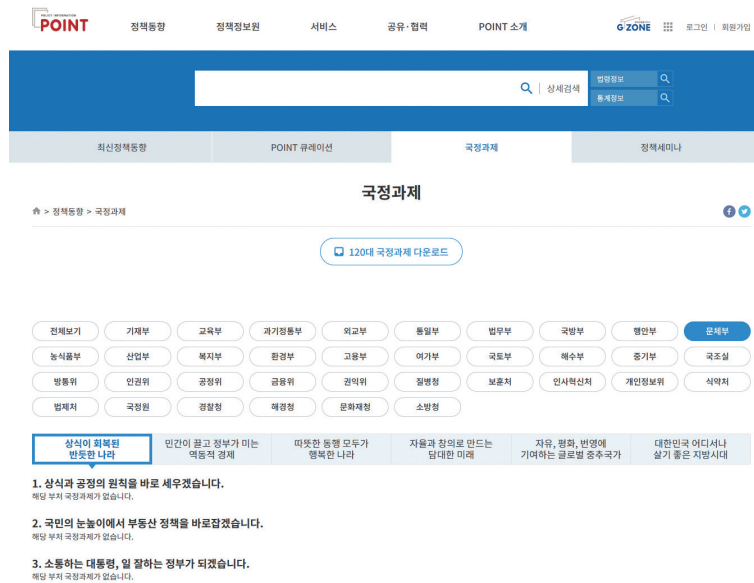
POLICY INFORMATION POINT

정책동향 정책정보원 서비스 공유·협력 POINT 소개

G ZONE 로그인 | 회원가입

상세검색

법령정보

통계정보

최신정책동향 | POINT 큐레이션 | 국정과제 | 정책세미나

국정과제

> 정책동향 > 국정과제

120대 국정과제 다운로드

전체보기 | 기재부 | 교육부 | 과기정통부 | 외교부 | 통일부 | 법무부 | 국방부 | 행안부 | 문체부
농식품부 | 산업부 | 복지부 | 환경부 | 고용부 | 여가부 | 국토부 | 해수부 | 중기부 | 국조실
방통위 | 인권위 | 공정위 | 금융위 | 권익위 | 질병청 | 보훈처 | 인사혁신처 | 개인정보위 | 식약처
법제처 | 국정원 | 경찰청 | 해경청 | 문화재청 | 소방청

상식이 회복된 반듯한 나라 | 민간이 끌고 정부가 미는 역동적 경제 | 따뜻한 동행 모두가 행복한 나라 | 자율과 창의로 만드는 담대한 미래 | 자유, 평화, 번영에 기여하는 글로벌 중추국가 | 대한민국 어디서나 살기 좋은 지방시대

1. 상식과 공정의 원칙을 바로 세우겠습니다.
해당 부처 국정과제가 없습니다.

2. 국민의 눈높이에서 부동산 정책을 바로잡겠습니다.
해당 부처 국정과제가 없습니다.

3. 소통하는 대통령, 일 잘하는 정부가 되겠습니다.
해당 부처 국정과제가 없습니다.